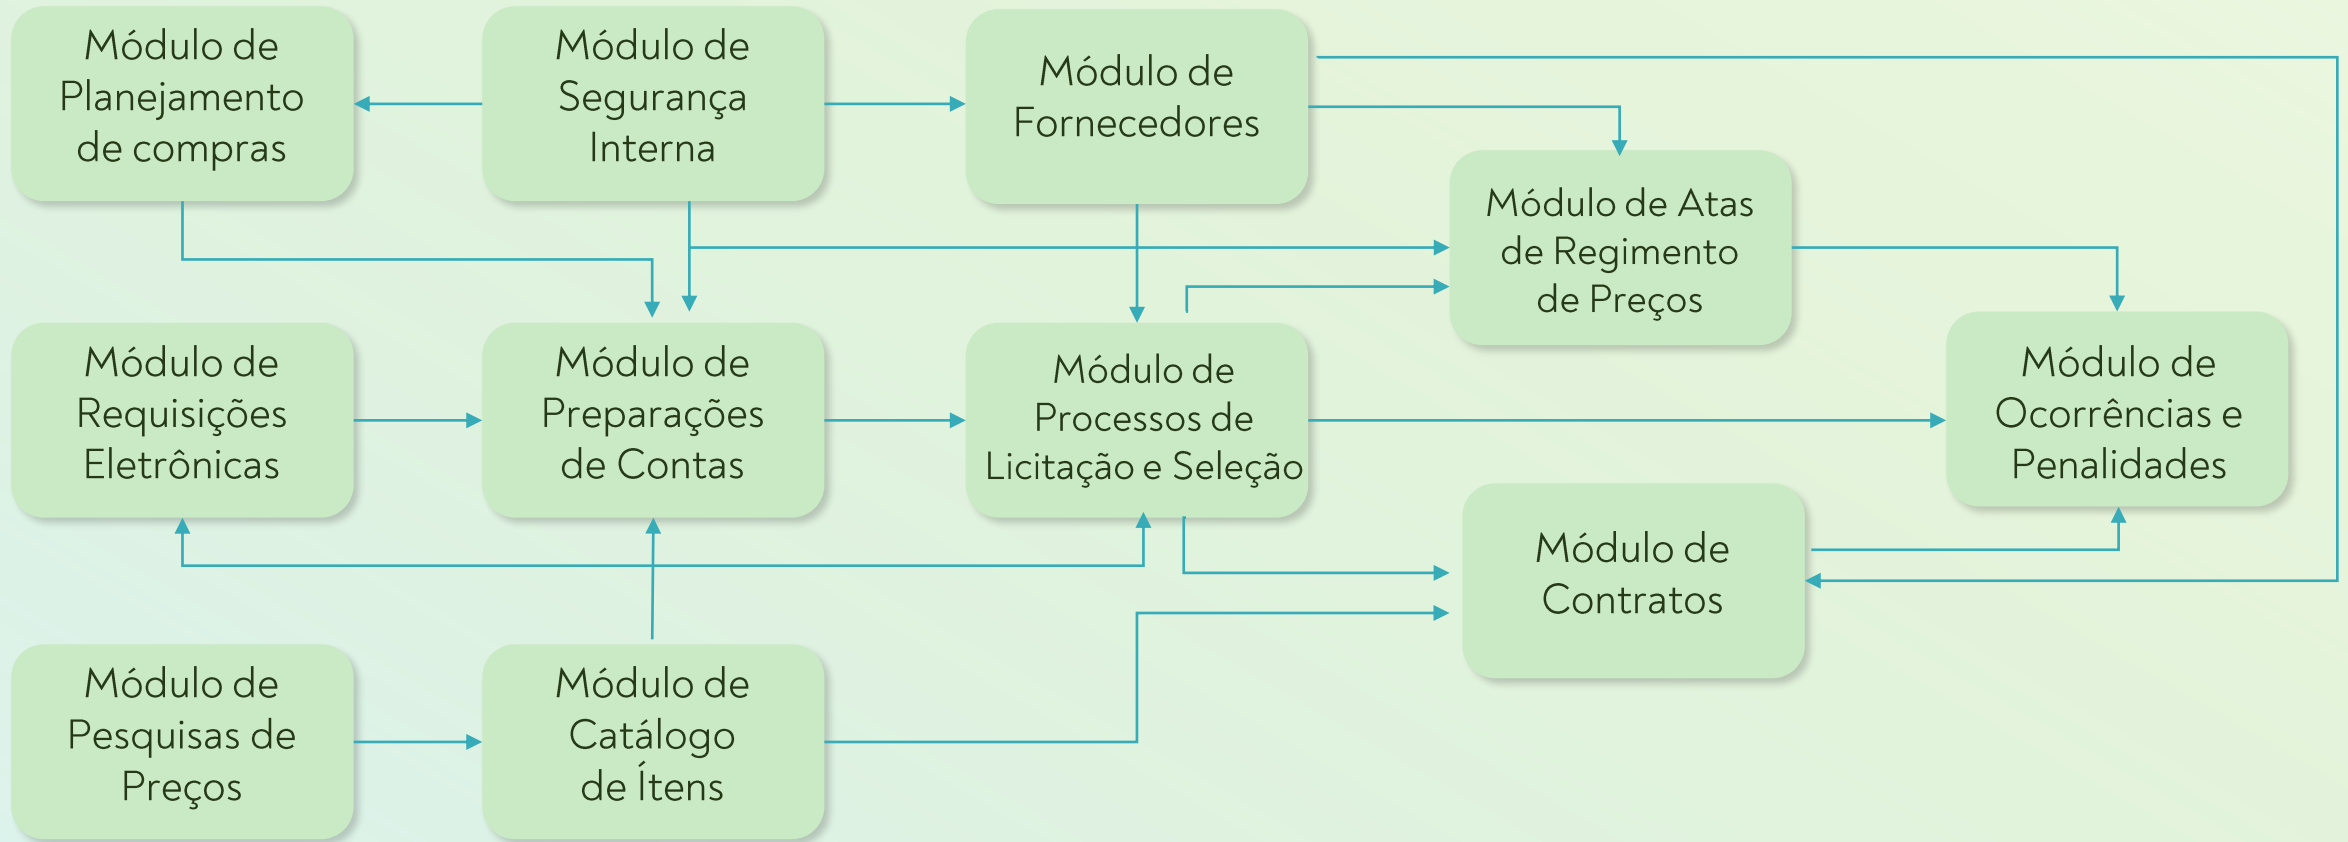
Módulo de Planejamento de compras

Módulo de Segurança Interna

Módulo de Fornecedores

Módulo de Atas de Regimento de Preços

Módulo de Requisições Eletrônicas

Módulo de Preparações de Contas

Módulo de Processos de Licitação e Seleção

Módulo de Ocorrências e Penalidades

Módulo de Contratos

Módulo de Pesquisas de Preços

Módulo de Catálogo de Ítens